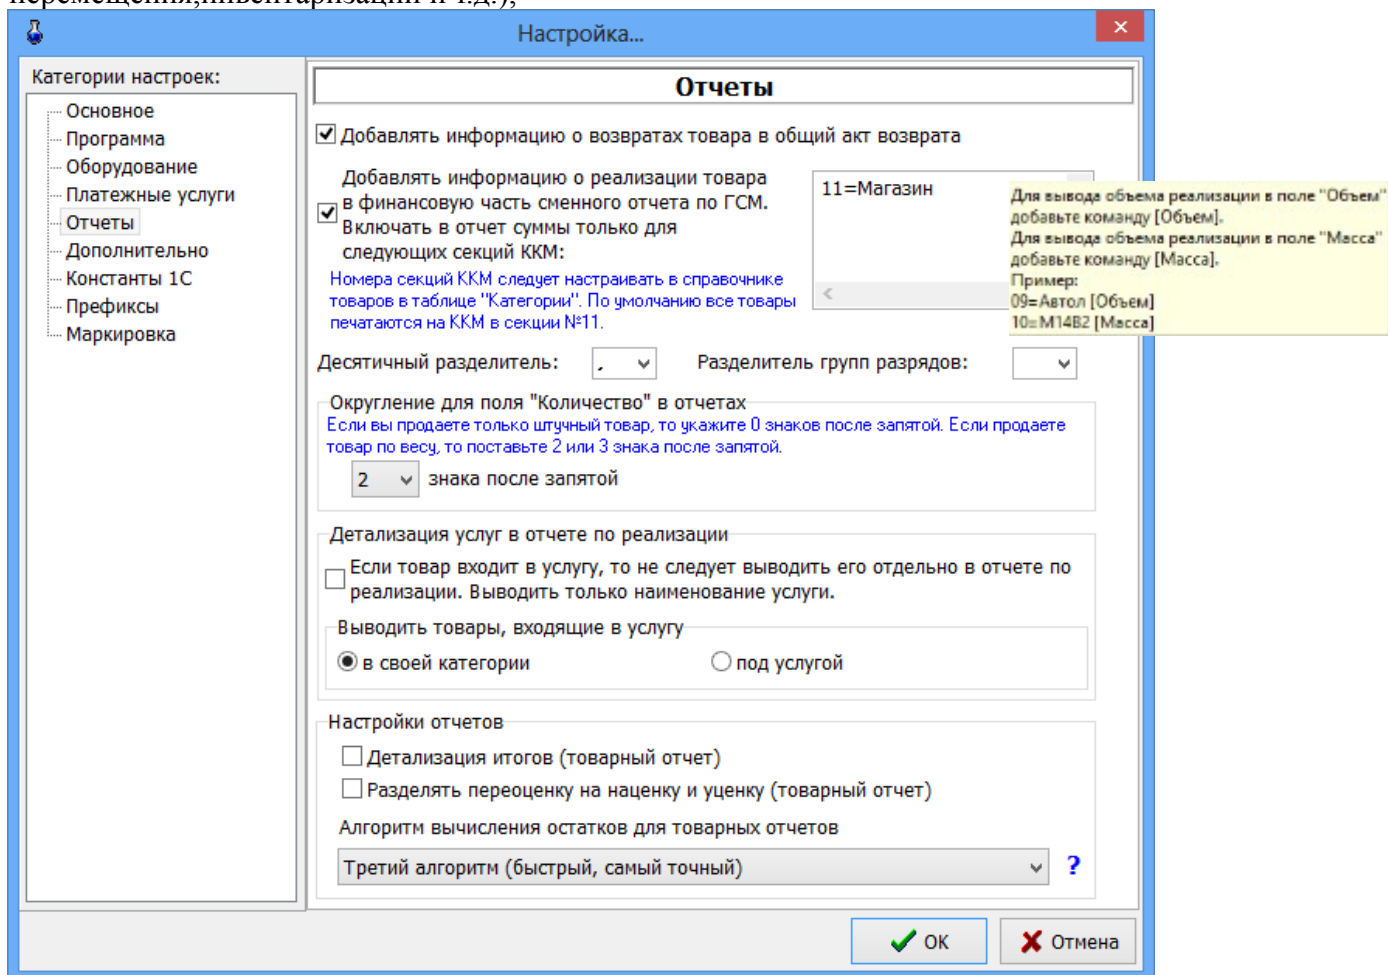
перемещения,инвентаризации и т.д.);

Настройка...

Категории настроек:
Основное
Программа
Оборудование
Платежные услуги
Отчеты
Дополнительно
Константы 1С
Префиксы
Маркировка

Отчеты

Добавлять информацию о возвратах товара в общий акт возврата

Добавлять информацию о реализации товара в финансовую часть сменного отчета по ГСМ. Включать в отчет суммы только для следующих секций ККМ:

Номера секций ККМ следует настраивать в справочнике товаров в таблице "Категории". По умолчанию все товары печатаются на ККМ в секции №11.

11=Магазин

Для вывода объема реализации в поле "Объем" добавьте команду [Объем].
Для вывода объема реализации в поле "Масса" добавьте команду [Масса].
Пример:
09=Автол [Объем]
10=M14B2 [Масса]

Десятичный разделитель: ,
Разделитель групп разрядов:

Округление для поля "Количество" в отчетах
Если вы продаете только штучный товар, то укажите 0 знаков после запятой. Если продаете товар по весу, то поставьте 2 или 3 знака после запятой.
2 знака после запятой

Детализация услуг в отчете по реализации
Если товар входит в услугу, то не следует выводить его отдельно в отчете по реализации. Выводить только наименование услуги.
Выводить товары, входящие в услугу
в своей категории
под услугой

Настройки отчетов
Детализация итогов (товарный отчет)
Разделять переоценку на наценку и уценку (товарный отчет)
Алгоритм вычисления остатков для товарных отчетов
Третий алгоритм (быстрый, самый точный)
?

OK
Отмена